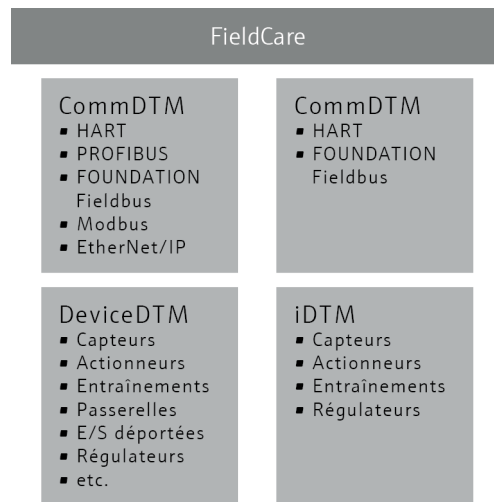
FieldCare

CommDTM
- HART
- PROFIBUS
- FOUNDATION Fieldbus
- Modbus
- EtherNet/IP

CommDTM
- HART
- FOUNDATION Fieldbus

DeviceDTM
- Capteurs
- Actionneurs
- Entraînements
- Passerelles
- E/S déportées
- Régulateurs
- etc.

iDTM
- Capteurs
- Actionneurs
- Entraînements
- Régulateurs